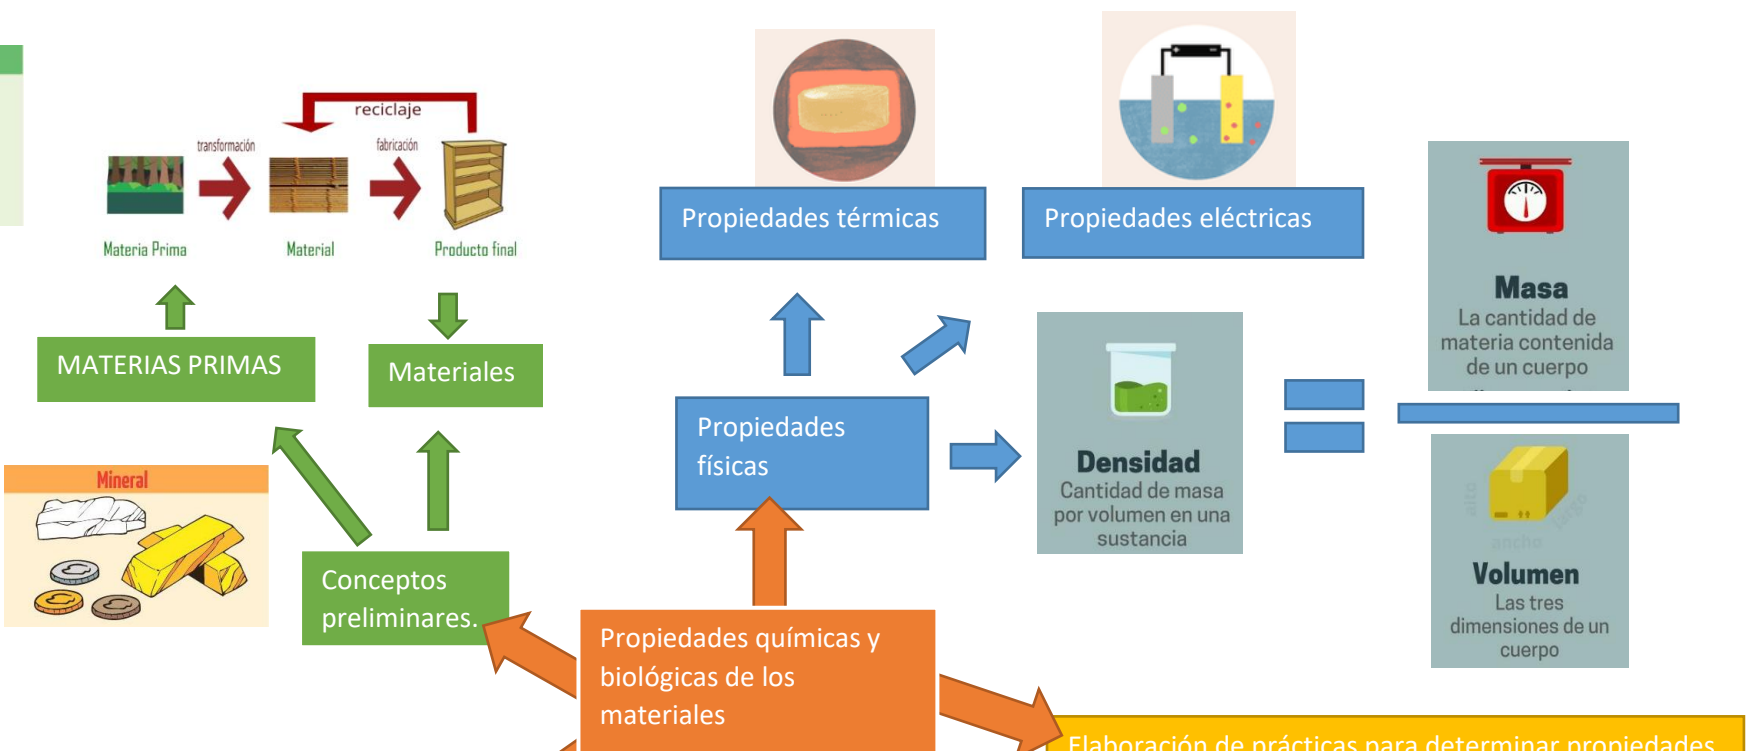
reciclaje

transformación

fabricación

Materia Prima

Material

Producto final

MATERIAS PRIMAS

Materiales

Mineral

Conceptos preliminares.

Propiedades térmicas

Propiedades eléctricas

Propiedades físicas

Densidad
Cantidad de masa por volumen en una sustancia

Masa
La cantidad de materia contenida de un cuerpo

alto

largo

ancho

Volumen
Las tres dimensiones de un cuerpo

Propiedades químicas y biológicas de los materiales

Elaboración de prácticas para determinar propiedades